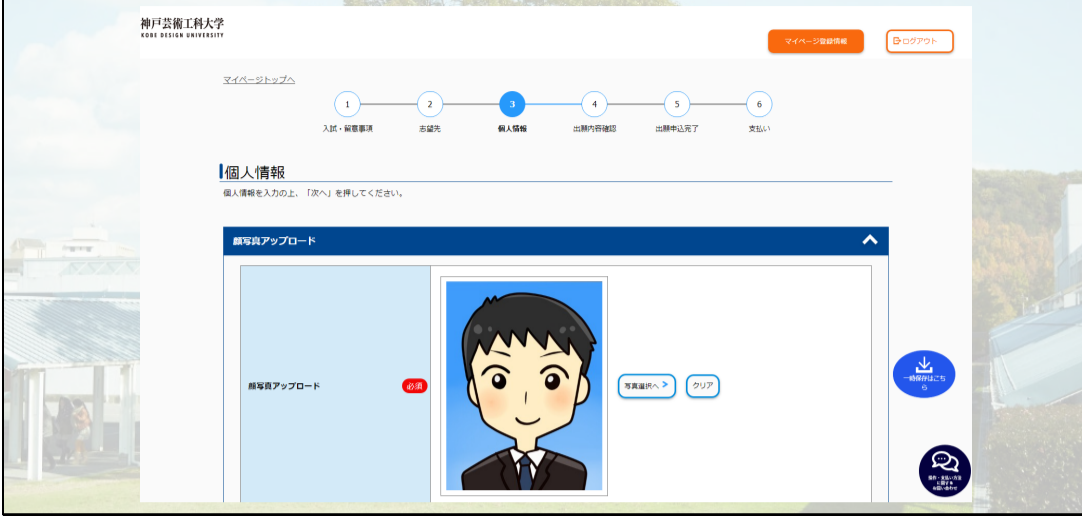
神戸芸術工科大学
KOBE DESIGN UNIVERSITY

マイページ登録情報

ログアウト

マイページトップへ

1
入試・留意事項

2
志望先

3
個人情報

4
出願内容確認

5
出願申込完了

6
支払い

個人情報

個人情報を入力の上、「次へ」を押してください。

顔写真アップロード

顔写真アップロード 必須

写真選択へ

クリア

一時保存はこちら

操作・支払い方法に関するお問い合わせ